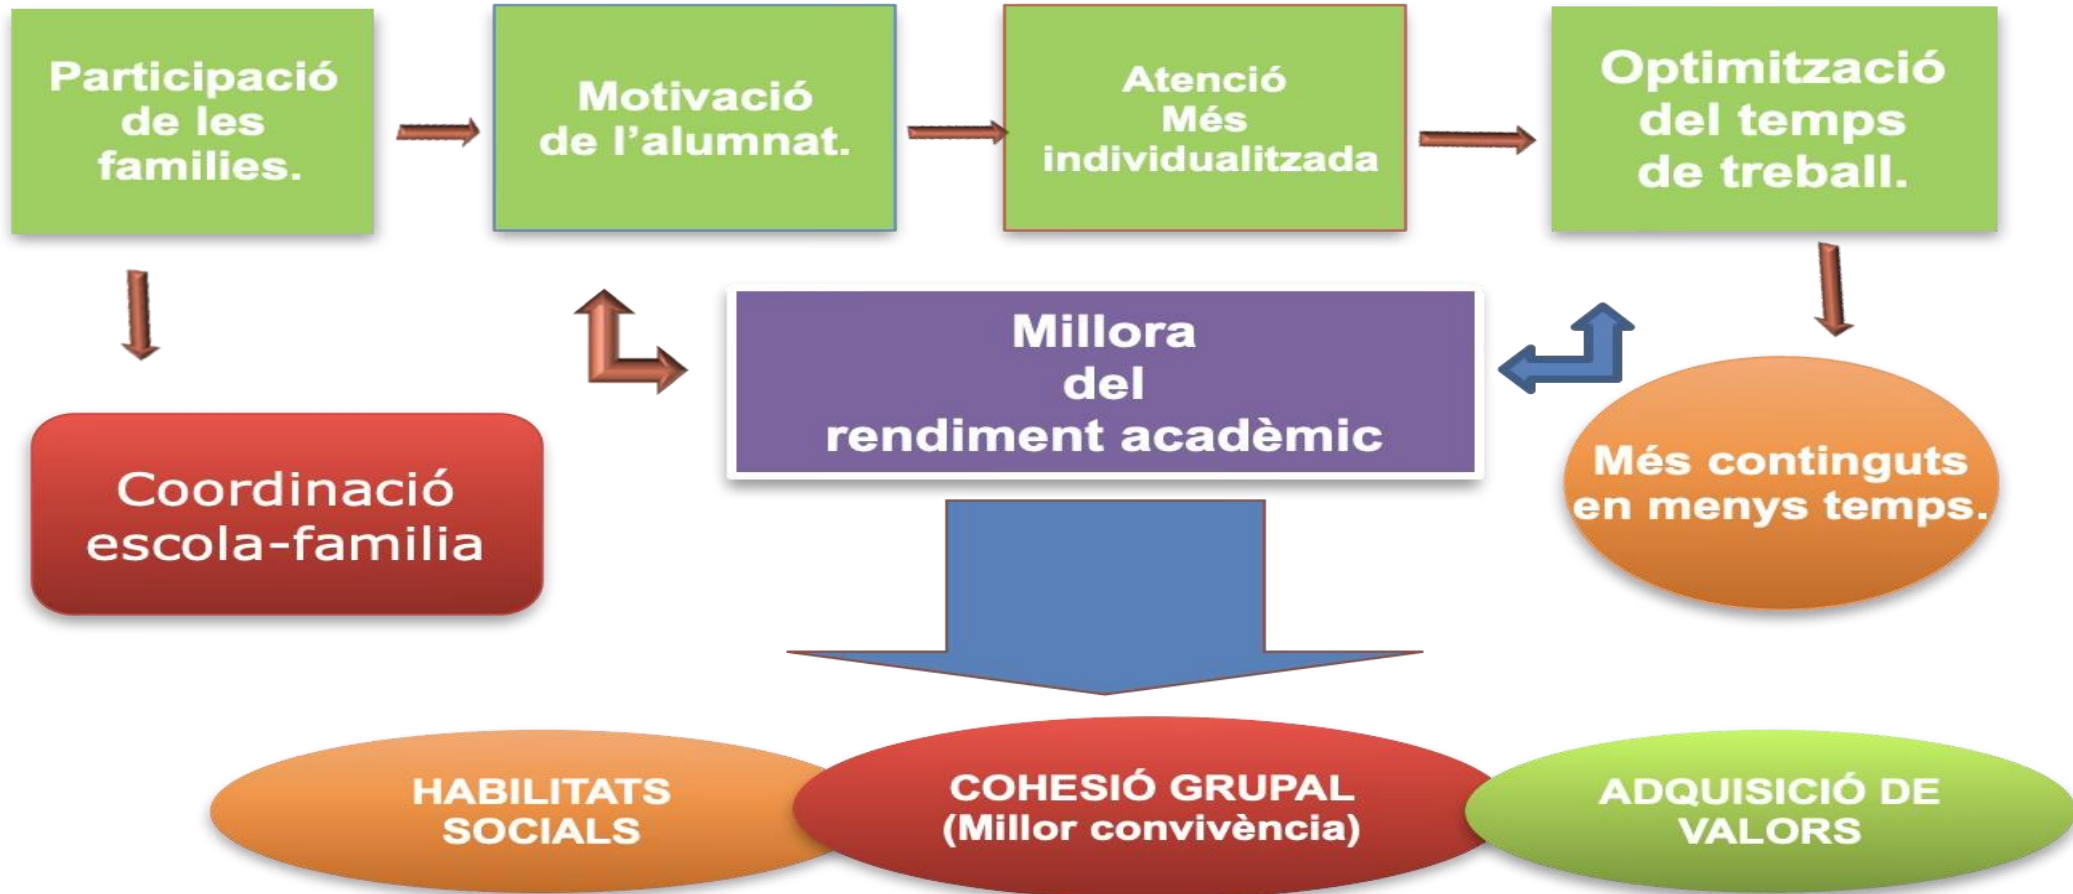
Participació de les famílies.

Motivació de l'alumnat.

Atenció Més individualitzada

Optimització del temps de treball.

Millora del rendiment acadèmic

Coordinació escola-familia

Més continguts en menys temps.

HABILITATS SOCIALS

COHESIÓ GRUPAL (Millor convivència)

ADQUISICIÓ DE VALORS